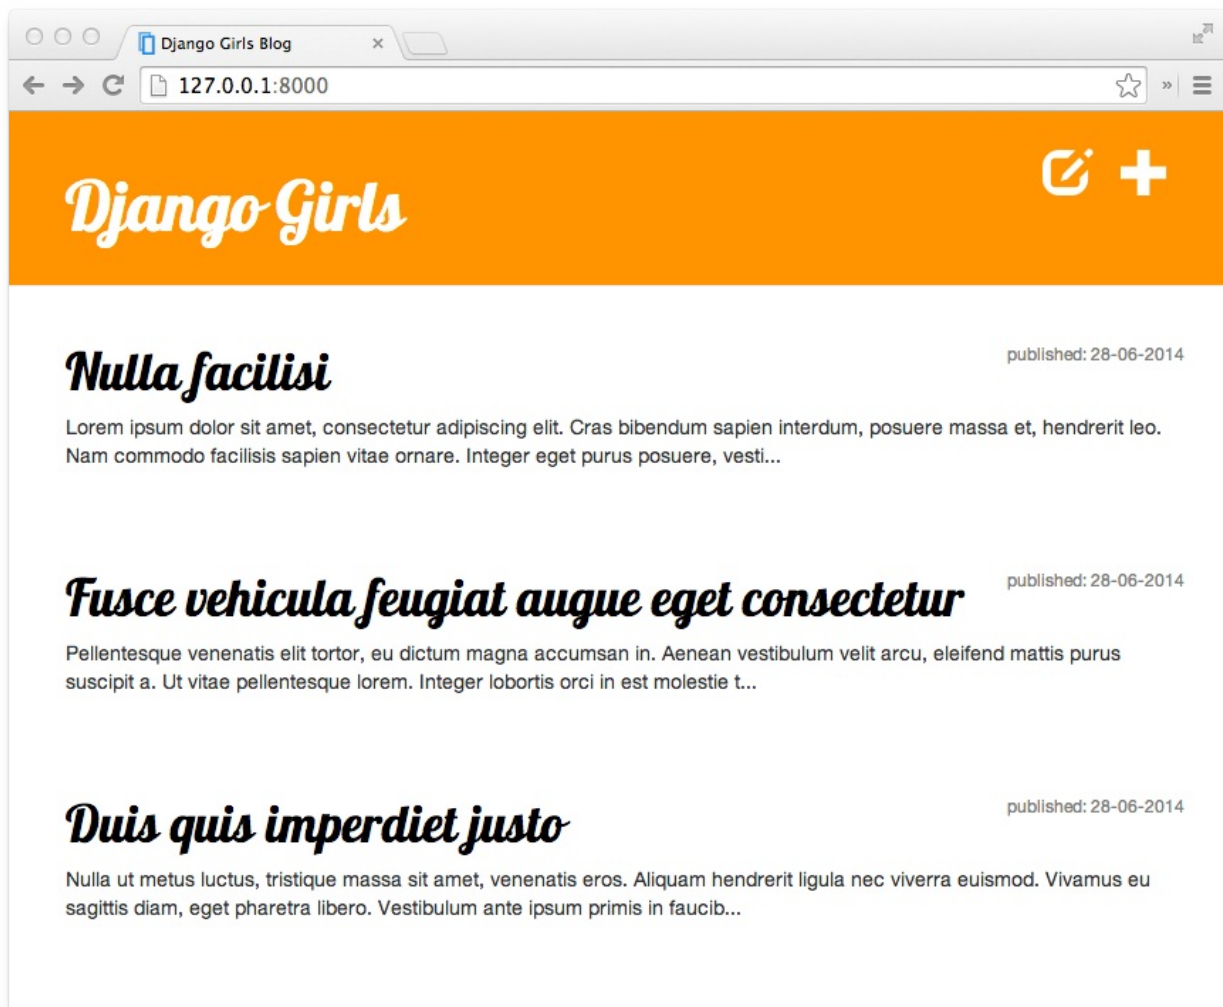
Django Girls Blog ×

127.0.0.1:8000

Django Girls

Nulla facilisi

published: 28-06-2014

Lorem ipsum dolor sit amet, consectetur adipiscing elit. Cras bibendum sapien interdum, posuere massa et, hendrerit leo. Nam commodo facilisis sapien vitae ornare. Integer eget purus posuere, vesti...

Fusce vehicula feugiat augue eget consectetur

published: 28-06-2014

Pellentesque venenatis elit tortor, eu dictum magna accumsan in. Aenean vestibulum velit arcu, eleifend mattis purus suscipit a. Ut vitae pellentesque lorem. Integer lobortis orci in est molestie t...

Duis quis imperdiet justo

published: 28-06-2014

Nulla ut metus luctus, tristique massa sit amet, venenatis eros. Aliquam hendrerit ligula nec viverra euismod. Vivamus eu sagittis diam, eget pharetra libero. Vestibulum ante ipsum primis in faucib...